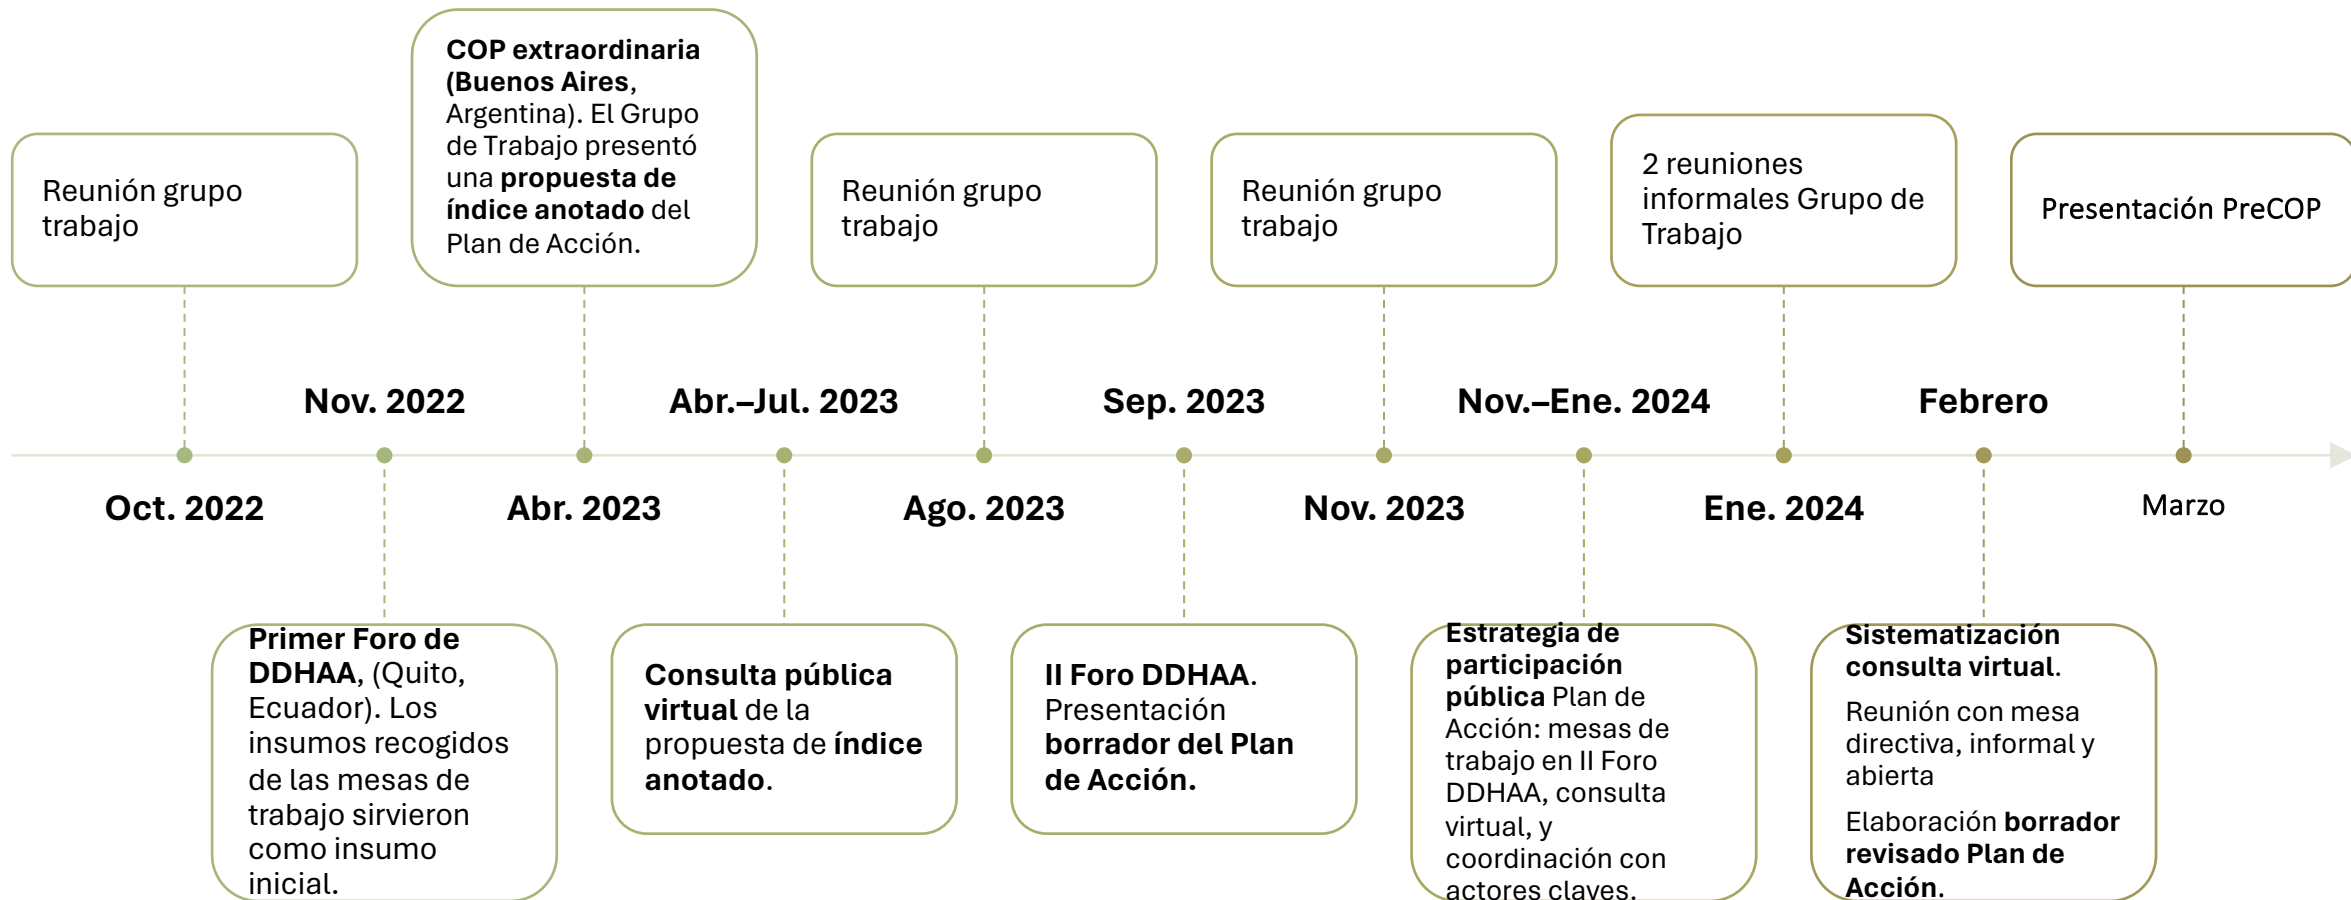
Reunión grupo trabajo

COP extraordinaria (Buenos Aires, Argentina). El Grupo de Trabajo presentó una propuesta de índice anotado del Plan de Acción.

Reunión grupo trabajo

Reunión grupo trabajo

2 reuniones informales Grupo de Trabajo

Presentación PreCOP

Nov. 2022

Abr.–Jul. 2023

Sep. 2023

Nov.–Ene. 2024

Febrero

Oct. 2022

Abr. 2023

Ago. 2023

Nov. 2023

Ene. 2024

Marzo

Primer Foro de DDHAA, (Quito, Ecuador). Los insumos recogidos de las mesas de trabajo sirvieron como insumo inicial.

Consulta pública virtual de la propuesta de índice anotado.

II Foro DDHAA. Presentación borrador del Plan de Acción.

Estrategia de participación pública Plan de Acción: mesas de trabajo en II Foro DDHAA, consulta virtual, y coordinación con actores claves.

Sistematización consulta virtual.

Reunión con mesa directiva, informal y abierta

Elaboración borrador revisado Plan de Acción.